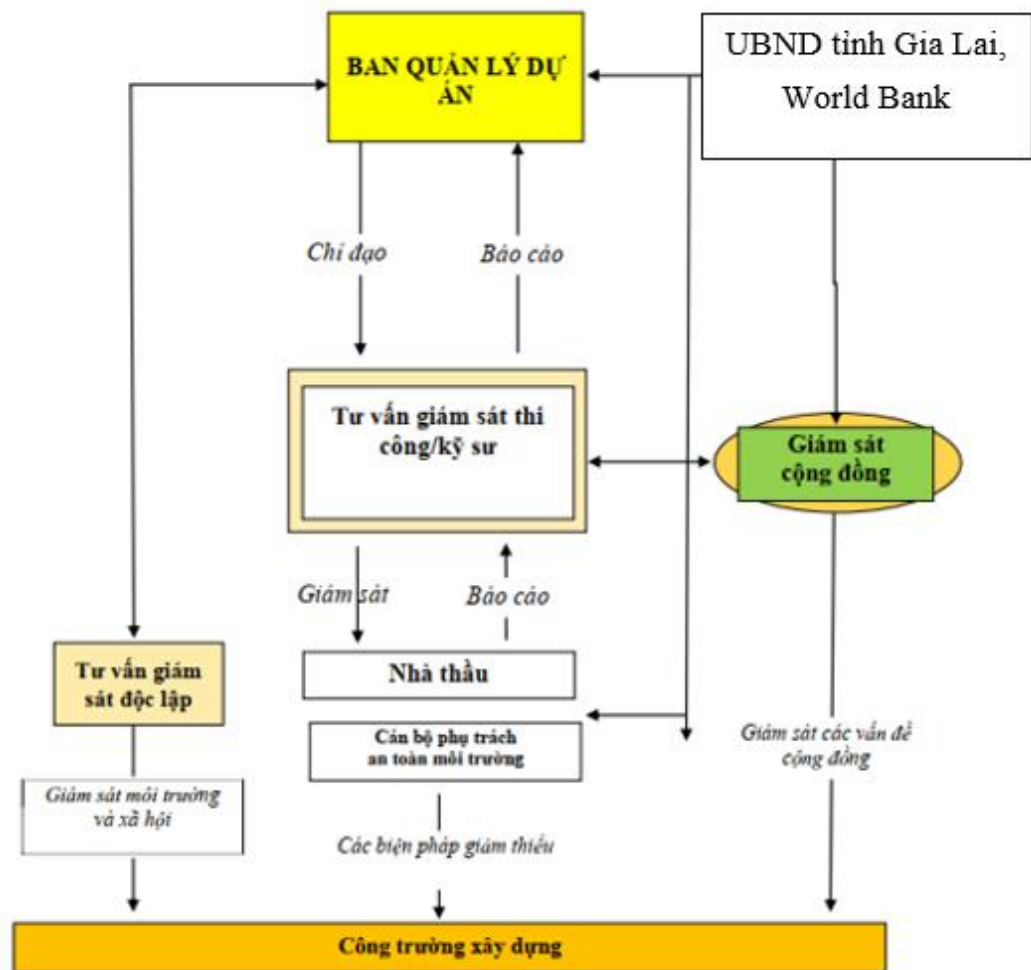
BAN QUẢN LÝ DỰ ÁN

UBND tỉnh Gia Lai, World Bank

Chỉ đạo

Báo cáo

Tư vấn giám sát thi công/kỹ sư

Giám sát cộng đồng

Giám sát

Báo cáo

Tư vấn giám sát độc lập

Nhà thầu

Cán bộ phụ trách an toàn môi trường

Giám sát các vấn đề cộng đồng

Giám sát môi trường và xã hội

Các biện pháp giảm thiểu

Công trường xây dựng